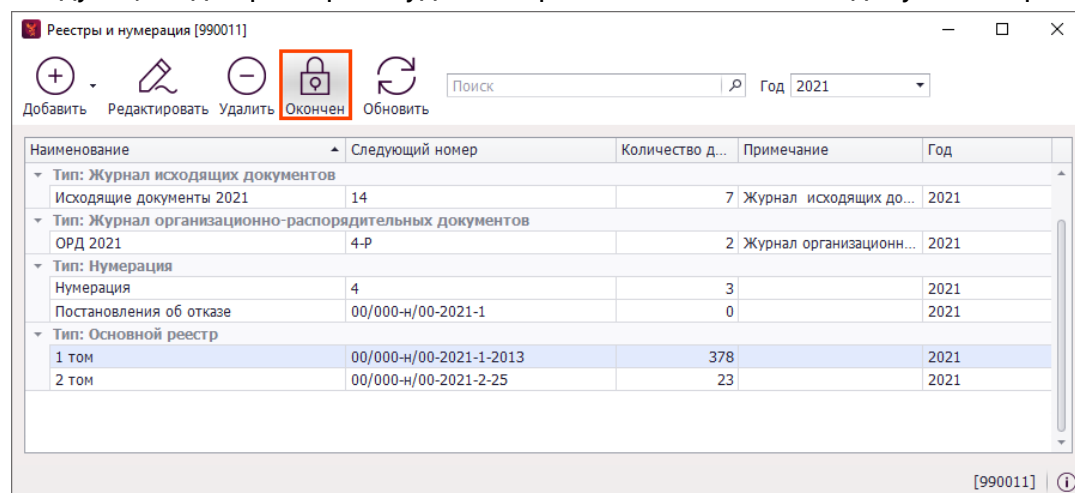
Реестры и нумерация [990011]

Добавить Редактировать Удалить Окончен Обновить

Поиск

Год 2021

| Наименование | Следующий номер | Количество д... | Примечание | Год |
|---|---|---|---|---|
| Тип: Журнал исходящих документов | | | | |
| Исходящие документы 2021 | 14 | 7 | Журнал исходящих до... | 2021 |
| Тип: Журнал организационно-распорядительных документов | | | | |
| ОРД 2021 | 4-Р | 2 | Журнал организационн... | 2021 |
| Тип: Нумерация | | | | |
| Нумерация | 4 | 3 | | 2021 |
| Постановления об отказе | 00/000-н/00-2021-1 | 0 | | 2021 |
| Тип: Основной реестр | | | | |
| 1 том | 00/000-н/00-2021-1-2013 | 378 | | 2021 |
| 2 том | 00/000-н/00-2021-2-25 | 23 | | 2021 |

[990011]